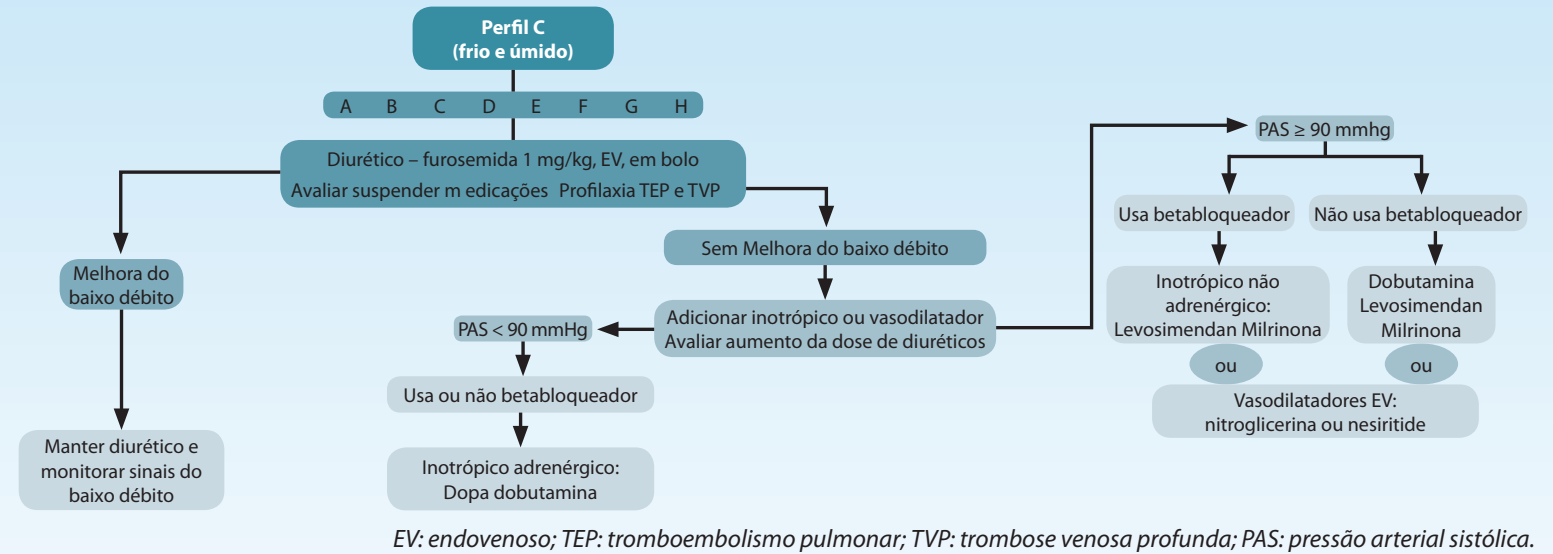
Perfil C
(frio e úmido)

A B C D E F G H

Diurético – furosemida 1 mg/kg, EV, em bolo
Avaliar suspender m edicações Profilaxia TEP e TVP

Melhora do baixo débito

Manter diurético e monitorar sinais do baixo débito

Sem Melhora do baixo débito

Adicionar inotrópico ou vasodilatador
Avaliar aumento da dose de diuréticos

PAS < 90 mmHg

Usa ou não betabloqueador

Inotrópico adrenérgico:
Dopa dobutamina

PAS ≥ 90 mmhg

Usa betabloqueador

Não usa betabloqueador

Inotrópico não adrenérgico:
Levosimendan Milrinona

Dobutamina
Levosimendan
Milrinona

ou

ou

Vasodilatadores EV:
nitroglicerina ou nesiritide

EV: endovenoso; TEP: tromboembolismo pulmonar; TVP: trombose venosa profunda; PAS: pressão arterial sistólica.